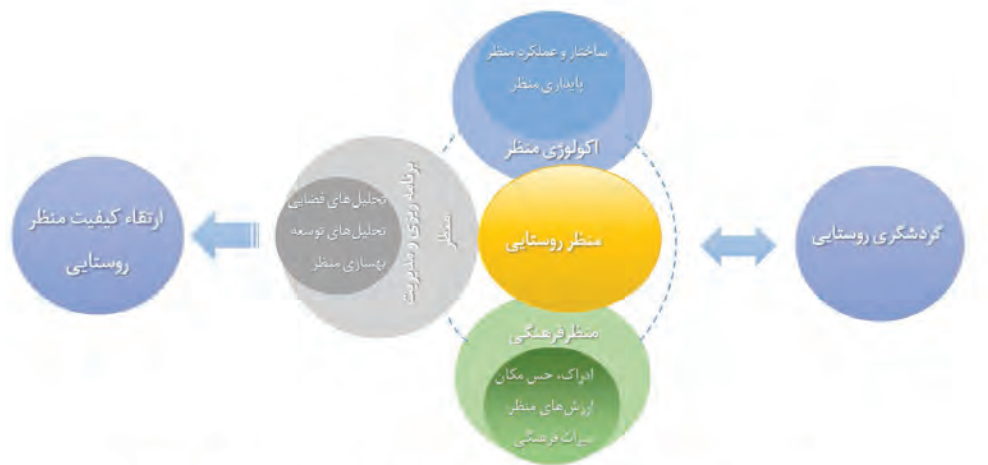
ساختار و عملکرد منظر
پایداری منظر
اکولوژی منظر

برنامه ریزی و مدیریت منظر
تحلیل های فضایی
تحلیل های توسعه
بهسازی منظر

ارتقاء کیفیت منظر روستایی

منظر روستایی

گردشگری روستایی

منظرفرهنگی
ادراک، حس مکان
ارزش‌های منظر
میراث فرهنگی